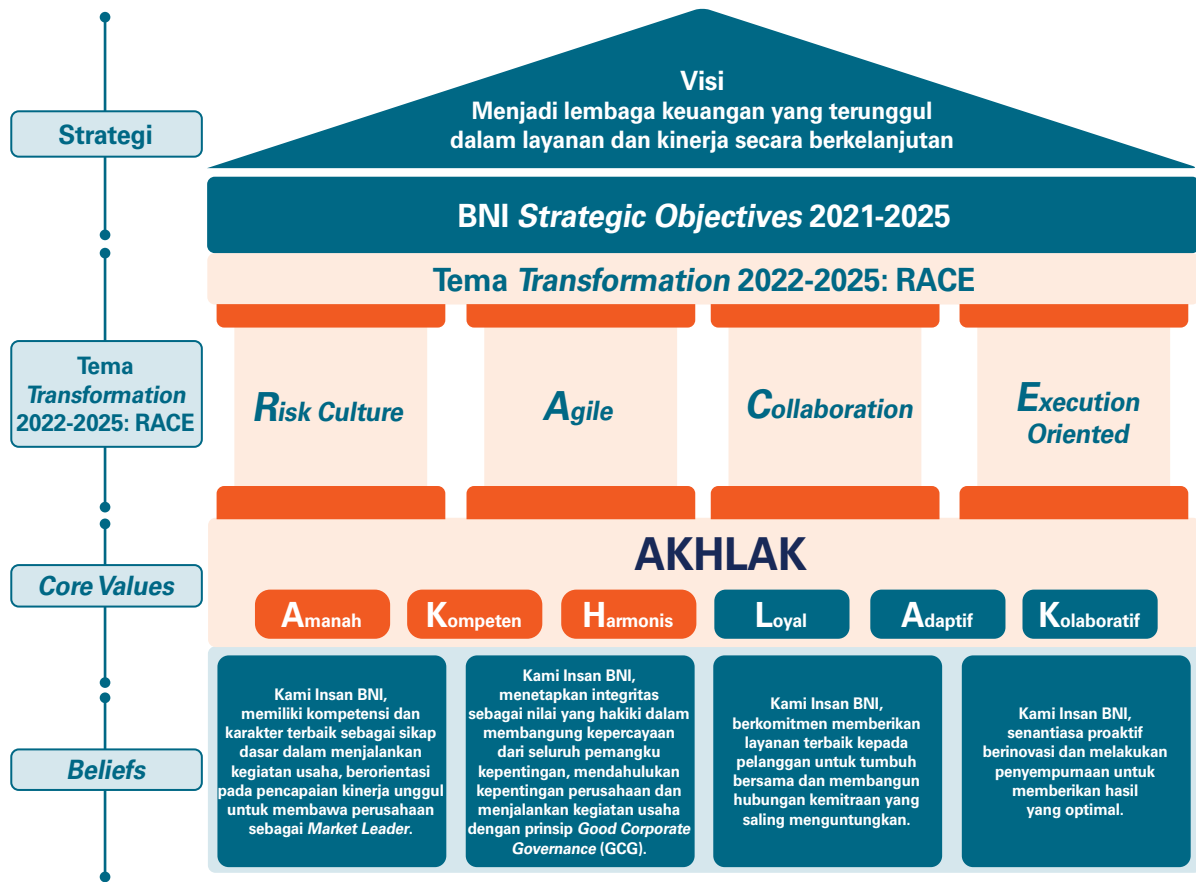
Strategi

Visi
Menjadi lembaga keuangan yang terunggul dalam layanan dan kinerja secara berkelanjutan

BNI *Strategic Objectives* 2021-2025

Tema *Transformation* 2022-2025: RACE

Tema *Transformation* 2022-2025: RACE

*Risk Culture*

*Agile*

*Collaboration*

*Execution Oriented*

AKHLAK

*Core Values*

Amanah

Kompeten

Harmonis

Loyal

Adaptif

Kolaboratif

*Beliefs*

Kami Insan BNI, memiliki kompetensi dan karakter terbaik sebagai sikap dasar dalam menjalankan kegiatan usaha, berorientasi pada pencapaian kinerja unggul untuk membawa perusahaan sebagai *Market Leader*.

Kami Insan BNI, menetapkan integritas sebagai nilai yang hakiki dalam membangung kepercayaan dari seluruh pemangku kepentingan, mendahulukan kepentingan perusahaan dan menjalankan kegiatan usaha dengan prinsip *Good Corporate Governance* (GCG).

Kami Insan BNI, berkomitmen memberikan layanan terbaik kepada pelanggan untuk tumbuh bersama dan membangun hubungan kemitraan yang saling menguntungkan.

Kami Insan BNI, senantiasa proaktif berinovasi dan melakukan penyempurnaan untuk memberikan hasil yang optimal.